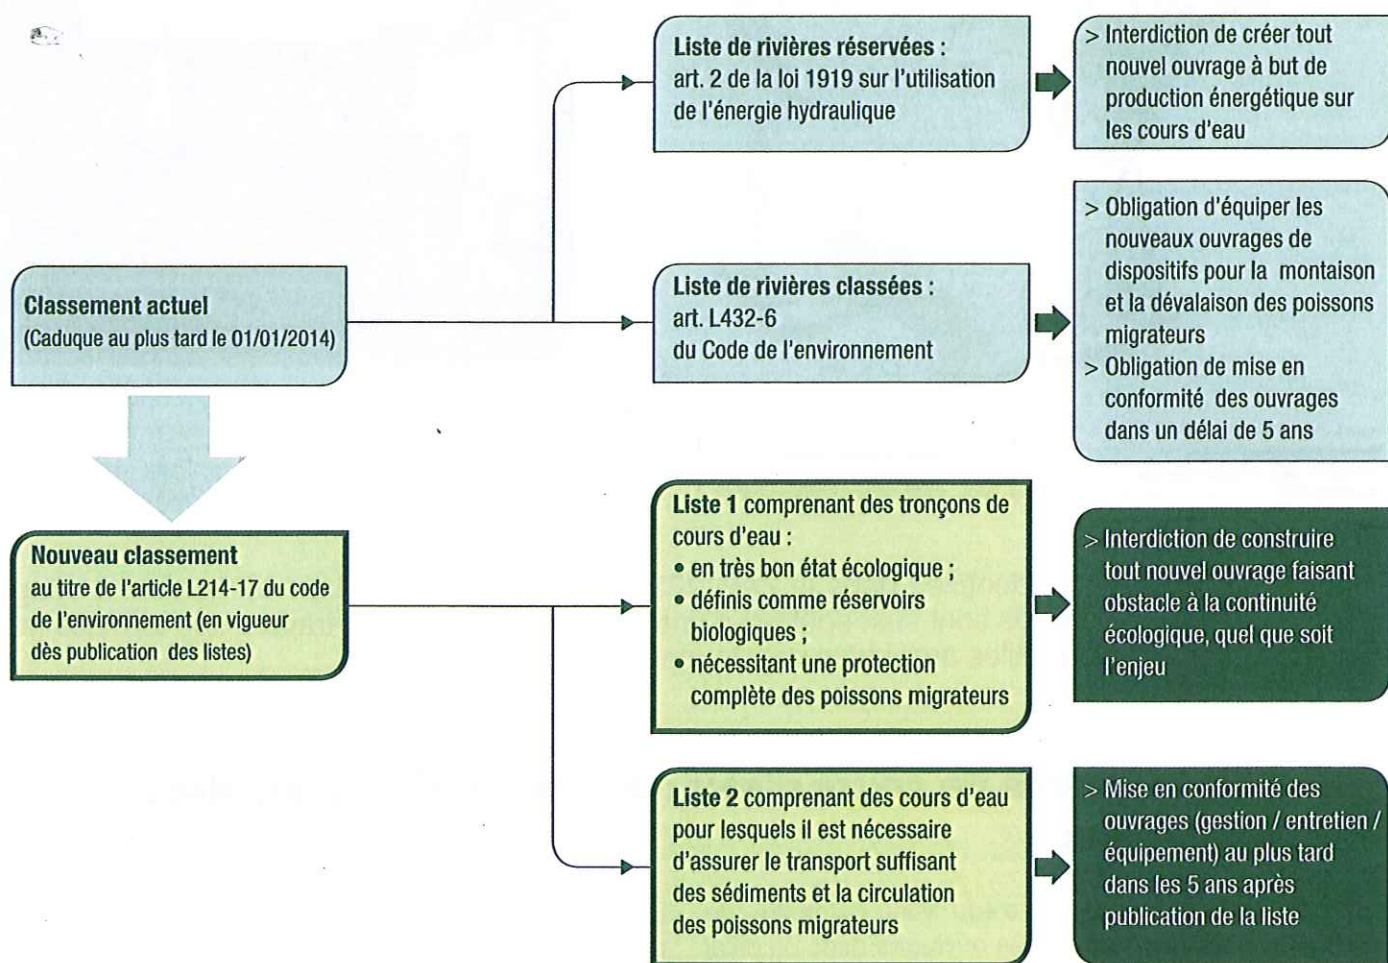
Classement actuel
(Caduque au plus tard le 01/01/2014)

Liste de rivières réservées :
art. 2 de la loi 1919 sur l'utilisation de l'énergie hydraulique

> Interdiction de créer tout nouvel ouvrage à but de production énergétique sur les cours d'eau

Liste de rivières classées :
art. L432-6
du Code de l'environnement

> Obligation d'équiper les nouveaux ouvrages de dispositifs pour la montaison et la dévalaison des poissons migrateurs
> Obligation de mise en conformité des ouvrages dans un délai de 5 ans

Nouveau classement
au titre de l'article L214-17 du code de l'environnement (en vigueur dès publication des listes)

Liste 1 comprenant des tronçons de cours d'eau :
• en très bon état écologique ;
• définis comme réservoirs biologiques ;
• nécessitant une protection complète des poissons migrateurs

> Interdiction de construire tout nouvel ouvrage faisant obstacle à la continuité écologique, quel que soit l'enjeu

Liste 2 comprenant des cours d'eau pour lesquels il est nécessaire d'assurer le transport suffisant des sédiments et la circulation des poissons migrateurs

> Mise en conformité des ouvrages (gestion / entretien / équipement) au plus tard dans les 5 ans après publication de la liste